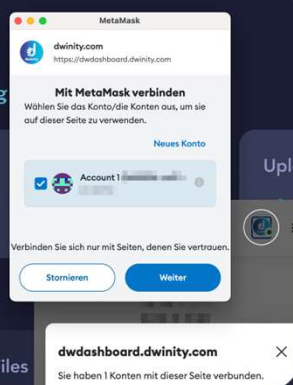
MetaMask

dwinity.com
https://dwdashboard.dwinity.com

Mit MetaMask verbinden

Wählen Sie das Konto/die Konten aus, um sie auf dieser Seite zu verwenden.

Neues Konto

Account 1 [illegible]

Verbinden Sie sich nur mit Seiten, denen Sie vertrauen.

Stornieren

Weiter

Upl

iles

dwdashboard.dwinity.com

Sie haben 1 Konten mit dieser Seite verbunden.